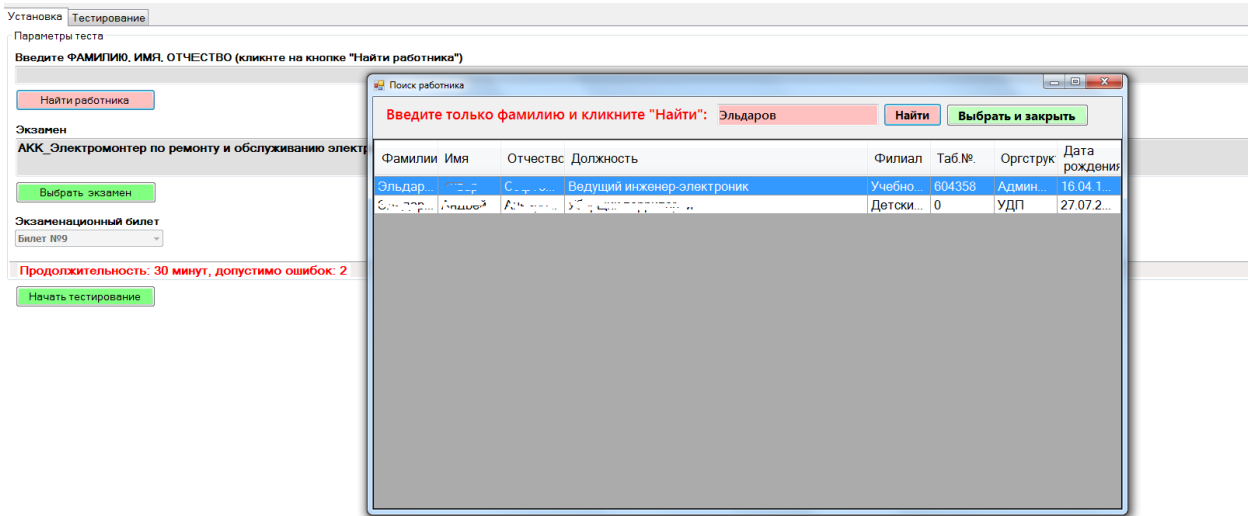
Установка | Тестирование

Параметры теста

Введите ФАМИЛИЮ, ИМЯ, ОТЧЕСТВО (кликнте на кнопке "Найти работника")

Найти работника

Экзамен

AKK_Электромонтер по ремонту и обслуживанию электр

Выбрать экзамен

Экзаменационный билет

Билет №9

Продолжительность: 30 минут, допустимо ошибок: 2

Начать тестирование

Поиск работника

Введите только фамилию и кликните "Найти": Эльдаров

Найти

Выбрать и закрыть

| Фамилии | Имя | Отчестве | Должность | Филиал | Таб.№. | Оргструк | Дата рождения |
|---|---|---|---|---|---|---|---|
| Эльдар... | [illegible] | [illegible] | Ведущий инженер-электроник | Учебно... | 604358 | Админ... | 16.04.1... |
| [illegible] | Андрей | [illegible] | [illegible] | Детски... | 0 | УДП | 27.07.2... |